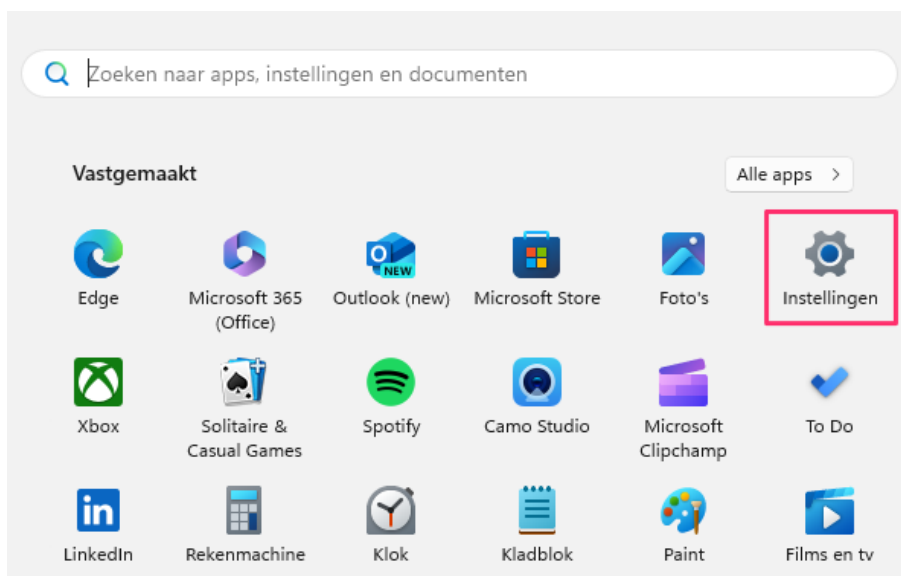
Zoeken naar apps, instellingen en documenten

Vastgemaakt

Alle apps >

Edge
Microsoft 365 (Office)
Outlook (new)
Microsoft Store
Foto's
Instellingen

Xbox
Solitaire & Casual Games
Spotify
Camo Studio
Microsoft Clipchamp
To Do

LinkedIn
Rekenmachine
Klok
Kladblok
Paint
Films en tv